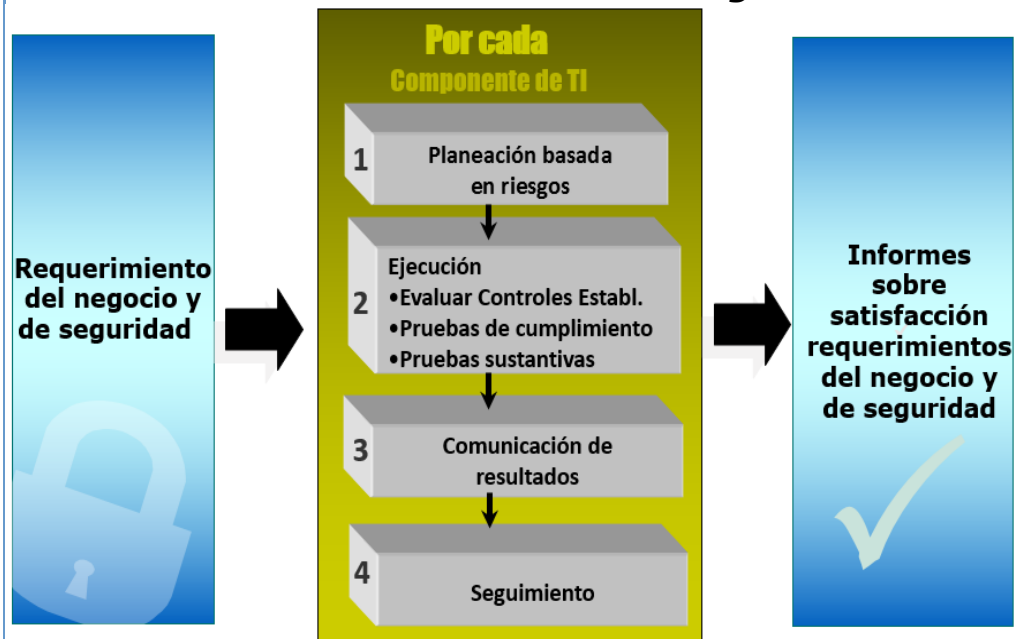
Requerimiento del negocio y de seguridad

Por cada
Componente de TI

1 Planeación basada en riesgos

2 Ejecución
•Evaluar Controles Establ.
•Pruebas de cumplimiento
•Pruebas sustantivas

3 Comunicación de resultados

4 Seguimiento

Informes sobre satisfacción requerimientos del negocio y de seguridad